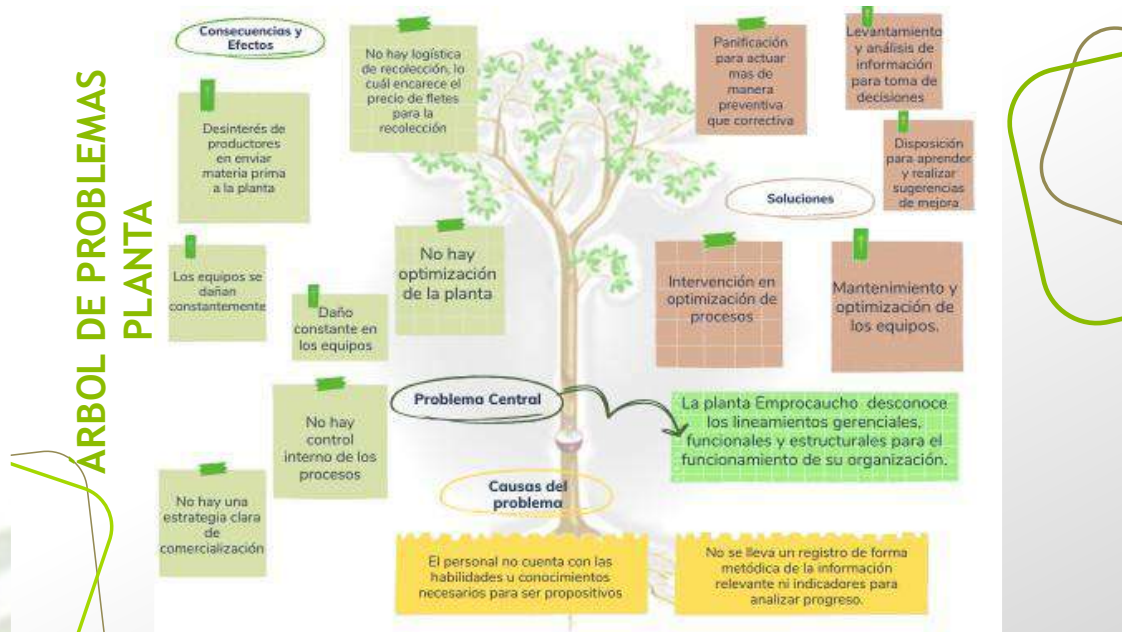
ARBOL DE PROBLEMAS PLANTA

Consecuencias y Efectos

No hay logística de recolección, lo cuál encarece el precio de fletes para la recolección

Panificación para actuar mas de manera preventiva que correctiva

Levantamiento y análisis de información para toma de decisiones

Desinterés de productores en enviar materia prima a la planta

Disposición para aprender y realizar sugerencias de mejora

Soluciones

Los equipos se dañan constantemente

No hay optimización de la planta

Daño constante en los equipos

Intervención en optimización de procesos

Mantenimiento y optimización de los equipos.

Problema Central

La planta Emprocaucho desconoce los lineamientos gerenciales, funcionales y estructurales para el funcionamiento de su organización.

No hay control interno de los procesos

No hay una estrategia clara de comercialización

Causas del problema

El personal no cuenta con las habilidades u conocimientos necesarios para ser propositivos

No se lleva un registro de forma metódica de la información relevante ni indicadores para analizar progreso.